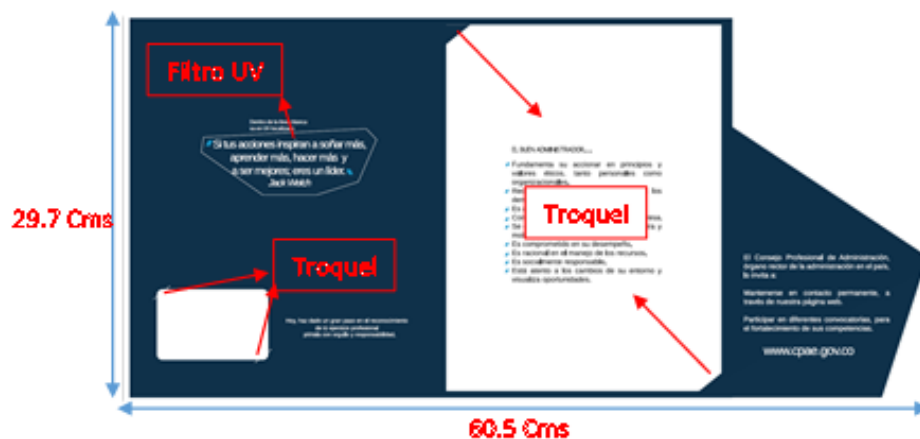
Filtro UV

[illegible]

"Si tus acciones inspiran a soñar más, aprender más, hacer más y a ser mejores; eres un líder."
Jack Welch

Troquel

Hoy, has dado un gran paso en el reconocimiento de tu ejercicio profesional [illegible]

29.7 Cms

EL BUEN ADMINISTRADOR....

Fundamenta su accionar en principios y valores éticos, tanto personales como organizacionales.
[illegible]
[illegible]
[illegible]
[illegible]
Es comprometido en su desempeño.
Es racional en el manejo de los recursos.
Es socialmente responsable.
Está atento a los cambios de su entorno y visualiza oportunidades.

Troquel

El Consejo Profesional de Administración, órgano rector de la administración en el país, lo invita a:

Mantenerse en contacto permanente, a través de nuestra página web.

Participar en diferentes convocatorias, para el fortalecimiento de sus competencias.

www.cpae.gov.co

60.5 Cms